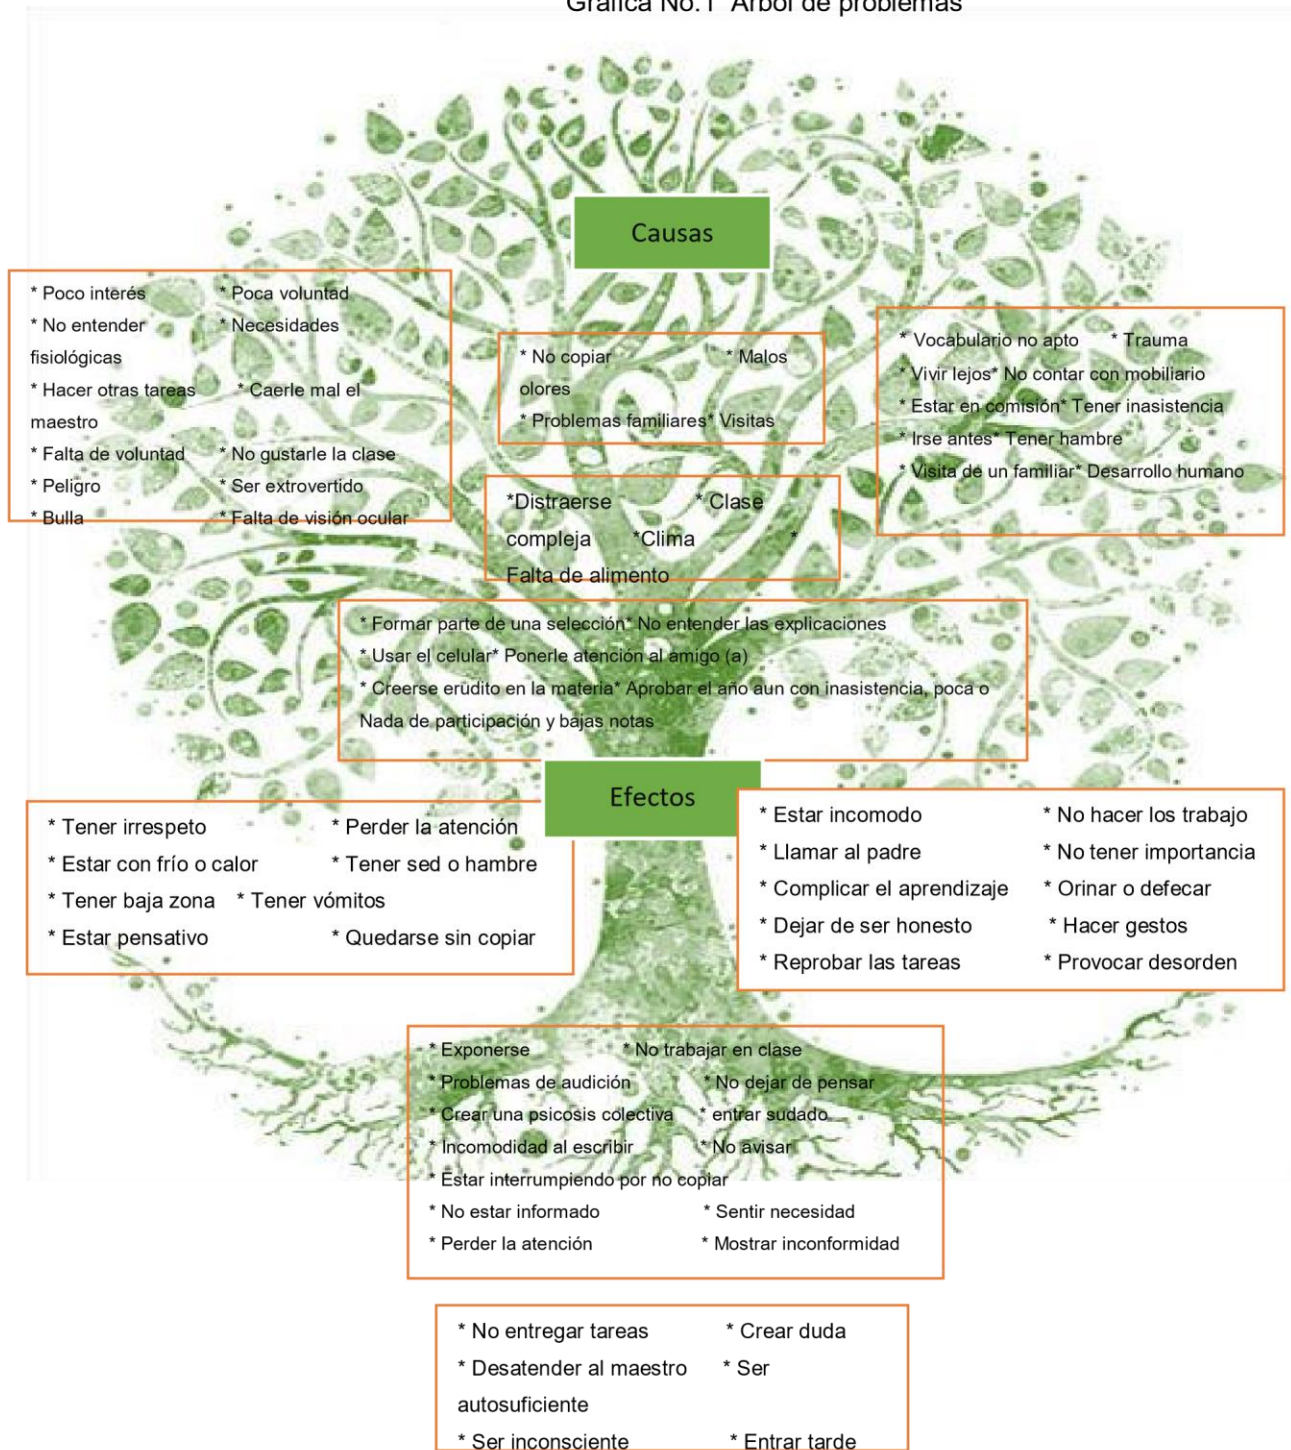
Gráfica No.1 Árbol de problemas

Causas

* Poco interés * Poca voluntad
* No entender * Necesidades fisiológicas
* Hacer otras tareas * Caerle mal el maestro
* Falta de voluntad * No gustarle la clase
* Peligro * Ser extrovertido
* Bulla * Falta de visión ocular

* No copiar * Malos olores
* Problemas familiares* Visitas

* Vocabulario no apto * Trauma
* Vivir lejos* No contar con mobiliario
* Estar en comisión* Tener inasistencia
* Irse antes* Tener hambre
* Visita de un familiar* Desarrollo humano

*Distraerse *Clase compleja *Clima * Falta de alimento

* Formar parte de una selección* No entender las explicaciones
* Usar el celular* Ponerle atención al amigo (a)
* Creerse erudito en la materia* Aprobar el año aun con inasistencia, poca o Nada de participación y bajas notas

Efectos

* Tener irrespeto * Perder la atención
* Estar con frío o calor * Tener sed o hambre
* Tener baja zona * Tener vómitos
* Estar pensativo * Quedarse sin copiar

* Estar incomodo * No hacer los trabajo
* Llamar al padre * No tener importancia
* Complicar el aprendizaje * Orinar o defecar
* Dejar de ser honesto * Hacer gestos
* Reprobar las tareas * Provocar desorden

* Exponerse * No trabajar en clase
* Problemas de audición * No dejar de pensar
* Crear una psicosis colectiva * entrar sudado
* Incomodidad al escribir * No avisar
* Estar interrumpiendo por no copiar
* No estar informado * Sentir necesidad
* Perder la atención * Mostrar inconformidad

* No entregar tareas * Crear duda
* Desatender al maestro * Ser autosuficiente
* Ser inconsciente * Entrar tarde